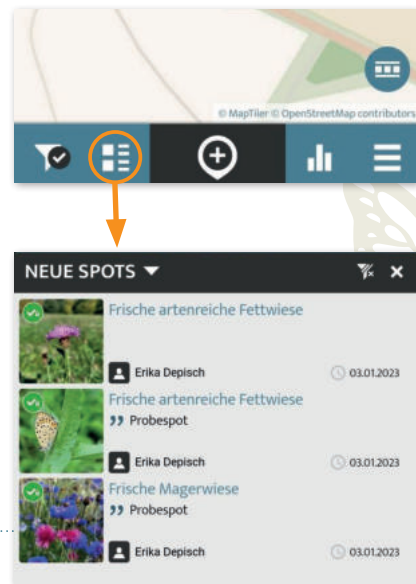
© MapTiler © OpenStreetMap contributors

NEUE SPOTS

Frische artenreiche Fettwiese

Erika Depisch 03.01.2023

Frische artenreiche Fettwiese

Probespot

Erika Depisch 03.01.2023

Frische Magerwiese

Probespot

Erika Depisch 03.01.2023